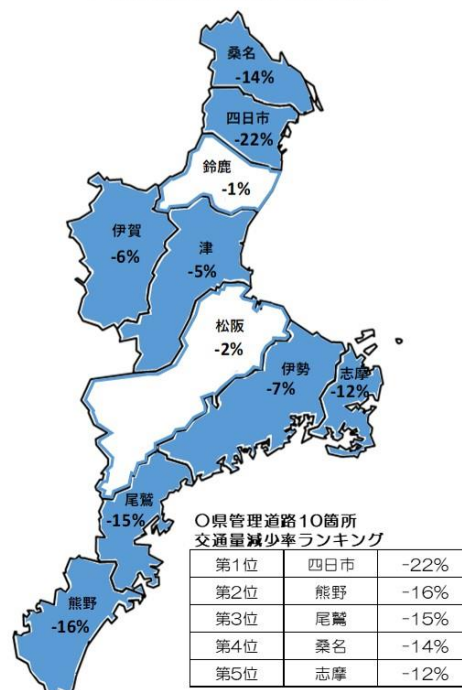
桑名
-14%

四日市
-22%

鈴鹿
-1%

伊賀
-6%

津
-5%

松阪
-2%

伊勢
-7%

志摩
-12%

尾鷲
-15%

熊野
-16%

○県管理道路10箇所
交通量減少率ランキング

| 第1位 | 四日市 | -22% |
|---|---|---|
| 第2位 | 熊野 | -16% |
| 第3位 | 尾鷲 | -15% |
| 第4位 | 桑名 | -14% |
| 第5位 | 志摩 | -12% |